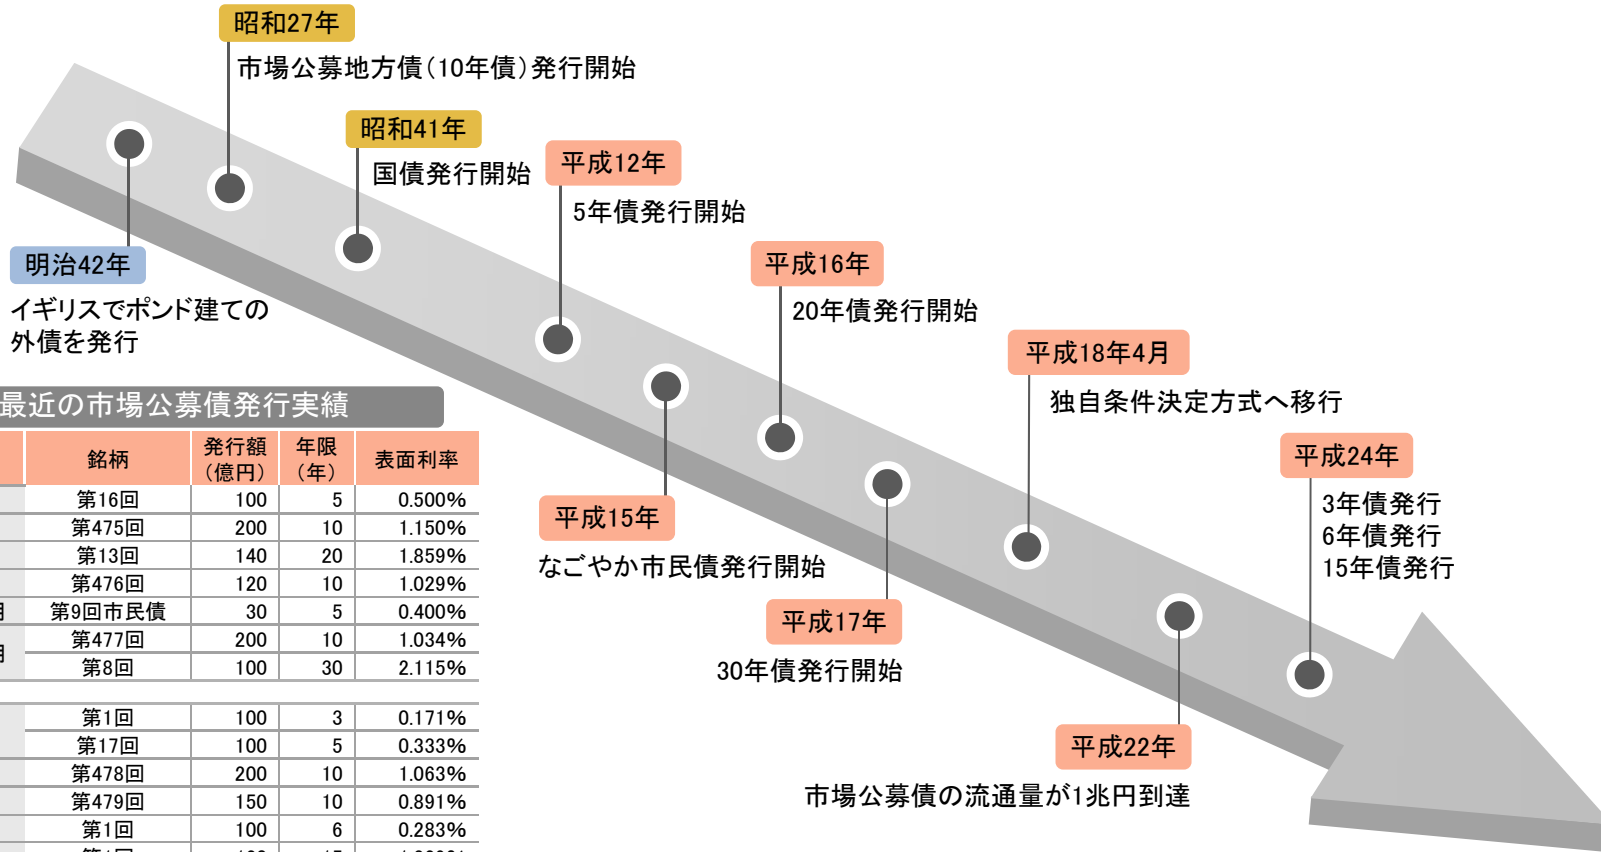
昭和27年
市場公募地方債（10年債）発行開始

昭和41年
国債発行開始

平成12年
5年債発行開始

明治42年
イギリスでポンド建ての外債を発行

平成16年
20年債発行開始

平成18年4月
独自条件決定方式へ移行

平成24年
3年債発行
6年債発行
15年債発行

平成15年
なごやか市民債発行開始

平成17年
30年債発行開始

平成22年
市場公募債の流通量が1兆円到達

最近の市場公募債発行実績

| | 銘柄 | 発行額（億円） | 年限（年） | 表面利率 |
|---|---|---|---|---|
| | 第16回 | 100 | 5 | 0.500% |
| | 第475回 | 200 | 10 | 1.150% |
| | 第13回 | 140 | 20 | 1.859% |
| | 第476回 | 120 | 10 | 1.029% |
| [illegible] | 第9回市民債 | 30 | 5 | 0.400% |
| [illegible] | 第477回 | 200 | 10 | 1.034% |
| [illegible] | 第8回 | 100 | 30 | 2.115% |
| | 第1回 | 100 | 3 | 0.171% |
| | 第17回 | 100 | 5 | 0.333% |
| | 第478回 | 200 | 10 | 1.063% |
| | 第479回 | 150 | 10 | 0.891% |
| | 第1回 | 100 | 6 | 0.283% |
| | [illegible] | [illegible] | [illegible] | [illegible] |